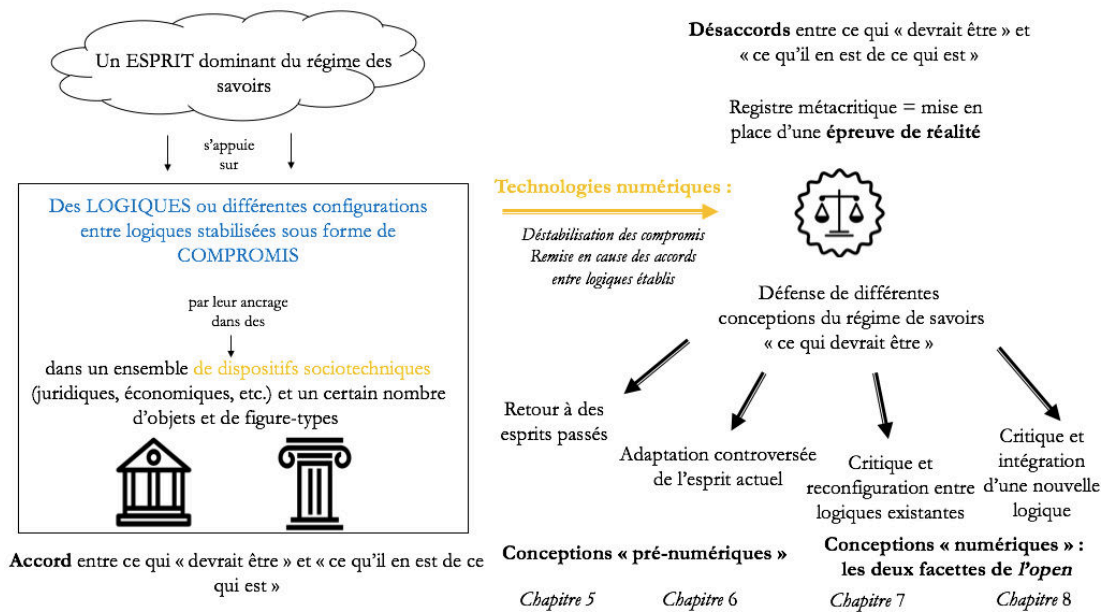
Un ESPRIT dominant du régime des savoirs

s'appuie sur

Des LOGIQUES ou différentes configurations entre logiques stabilisées sous forme de COMPROMIS

par leur ancrage dans des

dans un ensemble de dispositifs sociotechniques (juridiques, économiques, etc.) et un certain nombre d'objets et de figure-types

**Accord** entre ce qui « devrait être » et « ce qu'il en est de ce qui est »

**Désaccords** entre ce qui « devrait être » et « ce qu'il en est de ce qui est »

Registre métacritique = mise en place d'une **épreuve de réalité**

**Technologies numériques :**

*Déstabilisation des compromis*
*Remise en cause des accords entre logiques établis*

Défense de différentes conceptions du régime de savoirs « ce qui devrait être »

Retour à des esprits passés

Adaptation controversée de l'esprit actuel

Critique et reconfiguration entre logiques existantes

Critique et intégration d'une nouvelle logique

**Conceptions « pré-numériques »**

**Conceptions « numériques » : les deux facettes de *l'open***

*Chapitre* 5 *Chapitre* 6 *Chapitre* 7 *Chapitre* 8